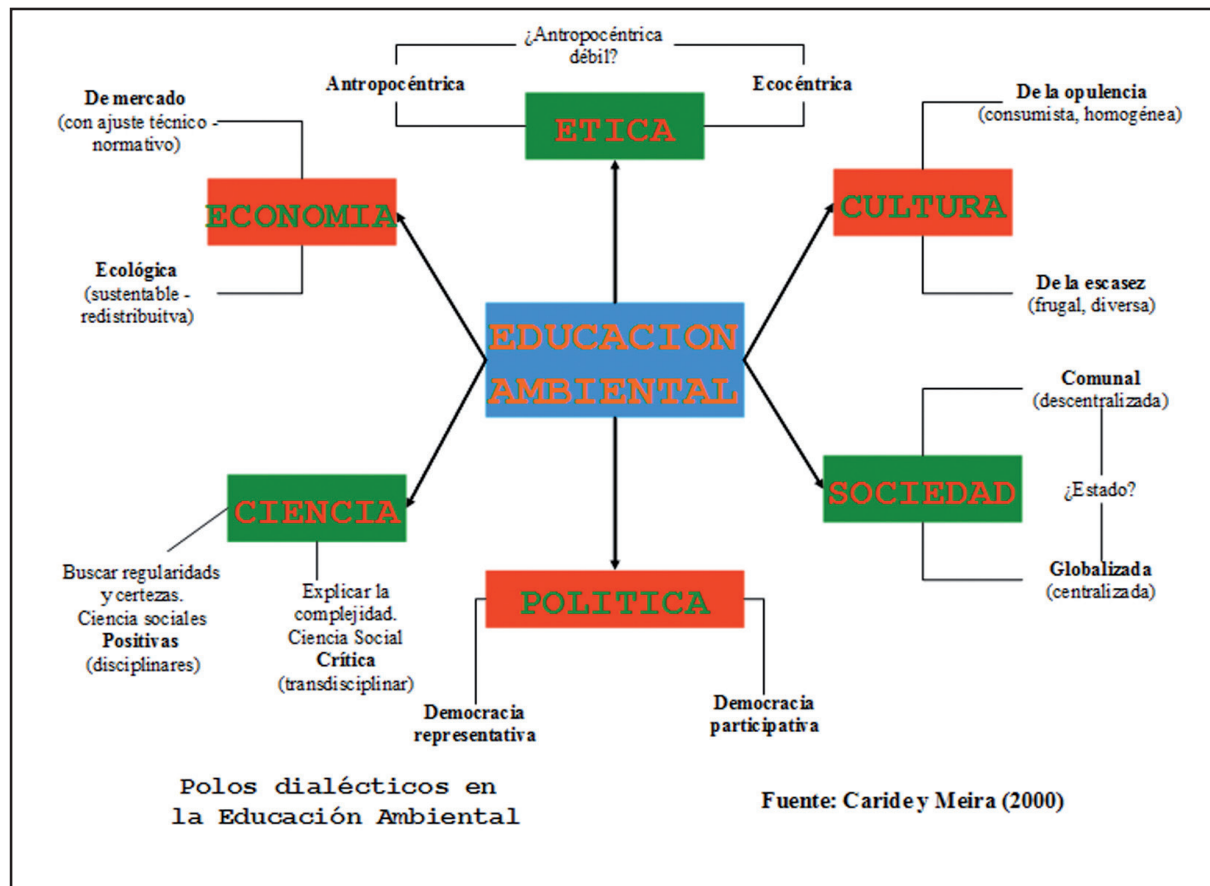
¿Antropocéntrica débil?

Antropocéntrica

Ecocéntrica

ETICA

De mercado
(con ajuste técnico - normativo)

ECONOMIA

Ecológica
(sustentable - redistribuitva)

De la opulencia
(consumista, homogénea)

CULTURA

De la escasez
(frugal, diversa)

EDUCACION AMBIENTAL

Comunal
(descentralizada)

SOCIEDAD

¿Estado?

Globalizada
(centralizada)

CIENCIA

Buscar regularidades y certezas.
Ciencia sociales
Positivas
(disciplinares)

Explicar la complejidad.
Ciencia Social
Crítica
(transdisciplinar)

POLITICA

Democracia representativa

Democracia participativa

Polos dialécticos en la Educación Ambiental

Fuente: Caride y Meira (2000)